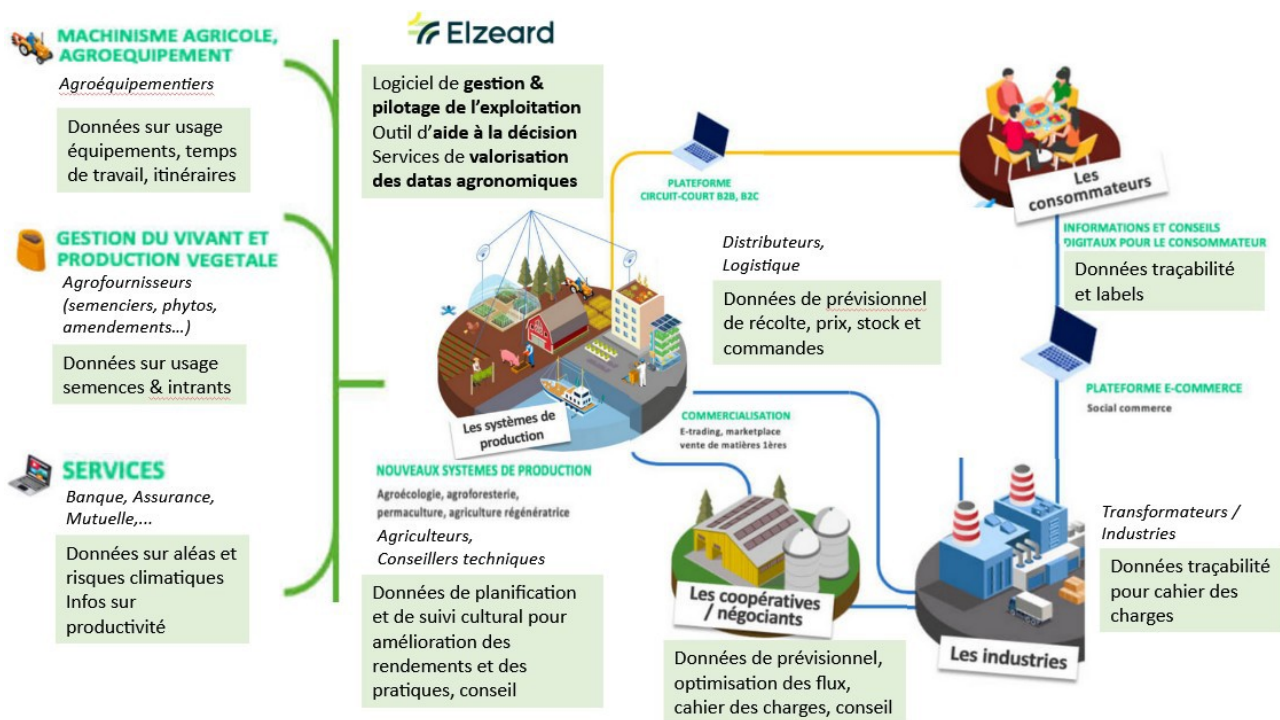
MACHINISME AGRICOLE, AGROEQUIPEMENT

Agroéquipementiers

Données sur usage équipements, temps de travail, itinéraires

GESTION DU VIVANT ET PRODUCTION VEGETALE

Agrofournisseurs (semenciers, phytos, amendements…)

Données sur usage semences & intrants

SERVICES

Banque, Assurance, Mutuelle,...

Données sur aléas et risques climatiques
Infos sur productivité

Elzeard

Logiciel de gestion & pilotage de l'exploitation
Outil d'aide à la décision
Services de valorisation des datas agronomiques

PLATEFORME CIRCUIT-COURT B2B, B2C

Les consommateurs

INFORMATIONS ET CONSEILS DIGITAUX POUR LE CONSOMMATEUR

Données traçabilité et labels

Distributeurs, Logistique

Données de prévisionnel de récolte, prix, stock et commandes

PLATEFORME E-COMMERCE
Social commerce

Les systèmes de production

COMMERCIALISATION
E-trading, marketplace vente de matières 1ères

NOUVEAUX SYSTEMES DE PRODUCTION
Agroécologie, agroforesterie, permaculture, agriculture régénératrice

Agriculteurs, Conseillers techniques

Données de planification et de suivi cultural pour amélioration des rendements et des pratiques, conseil

Les coopératives / négociants

Données de prévisionnel, optimisation des flux, cahier des charges, conseil

Transformateurs / Industries

Données traçabilité pour cahier des charges

Les industries